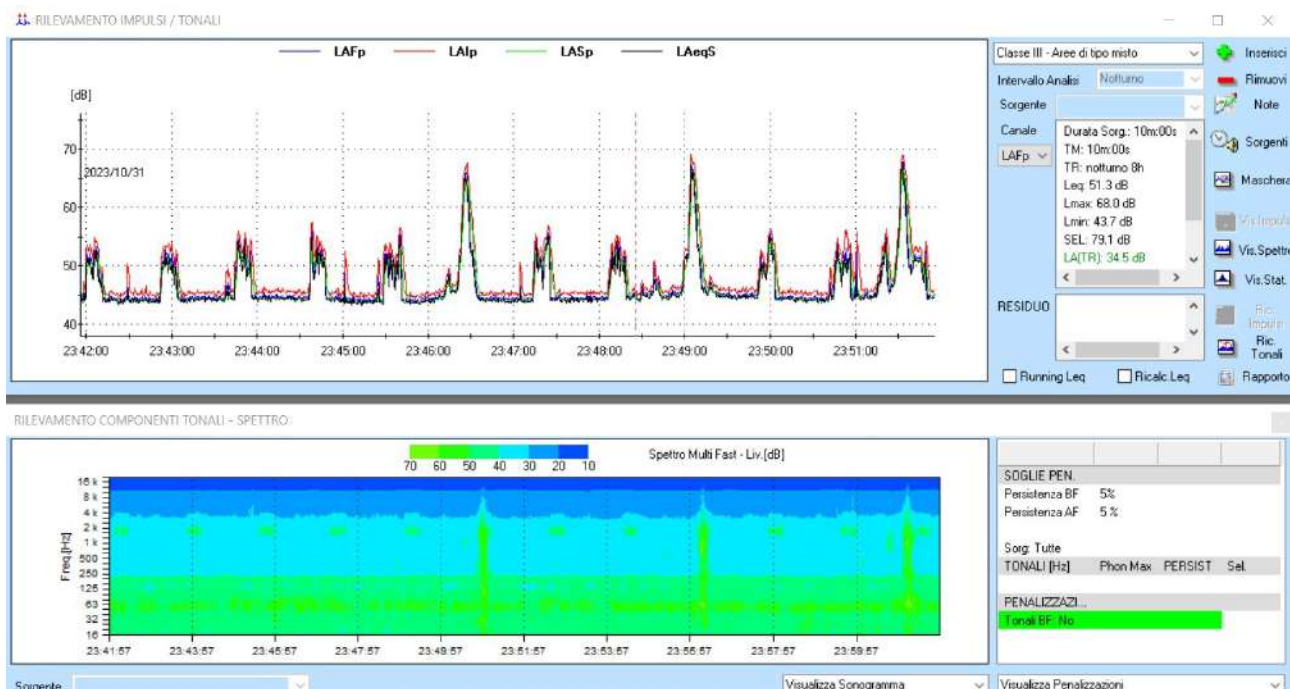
RILEVAMENTO IMPULSI / TONALI

LAFp LAIp LASp LAeqS

[dB]

70
60
50
40

2023/10/31

23:42:00 23:43:00 23:44:00 23:45:00 23:46:00 23:47:00 23:48:00 23:49:00 23:50:00 23:51:00

Classe III - Aree di tipo misto

Intervallo Analisi Notturno

Sorgente

Canale

LAFp

Durata Sorg.: 10m:00s
TM: 10m:00s
TR: notturno 8h
Leq: 51.3 dB
Lmax: 68.0 dB
Lmin: 43.7 dB
SEL: 79.1 dB
LA(TR): 34.5 dB

RESIDUO

Running Leq Ricalc.Leq

Inserisci
Rimuovi
Note
Sorgenti
Maschera
Vis.Impuls
Vis.Spettro
Vis.Stat.
Ric. Impulsi
Ric. Tonali
Rapporto

RILEVAMENTO COMPONENTI TONALI - SPETTRO

70 60 50 40 30 20 10

Spettro Multi Fast - Liv.[dB]

Freq.[Hz]

16 k
8 k
4 k
2 k
1 k
500
250
125
63
32
16

23:41:57 23:43:57 23:45:57 23:47:57 23:49:57 23:51:57 23:53:57 23:55:57 23:57:57 23:59:57

SOGLIE PEN.
Persistenza BF 5%
Persistenza AF 5%

Sorg: Tutte
TONALI [Hz] Phon Max PERSIST Sel.

PENALIZZAZI...
Tonali BF: No

Sorgente

Visualizza Sonogramma

Visualizza Penalizzazioni